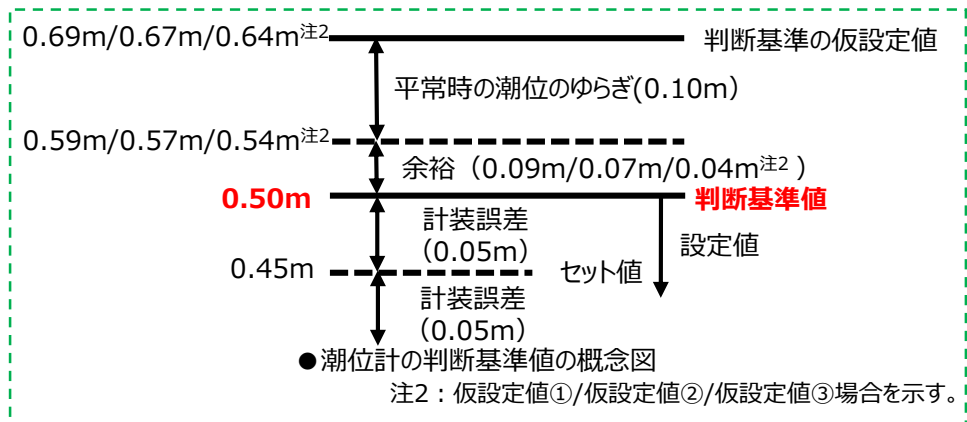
0.69m/0.67m/0.64m$^{注2}$

判断基準の仮設定値

平常時の潮位のゆらぎ(0.10m)

0.59m/0.57m/0.54m$^{注2}$

余裕（0.09m/0.07m/0.04m$^{注2}$）

0.50m

判断基準値

計装誤差（0.05m）

設定値

0.45m

セット値

計装誤差（0.05m）

●潮位計の判断基準値の概念図

注2：仮設定値①/仮設定値②/仮設定値③場合を示す。